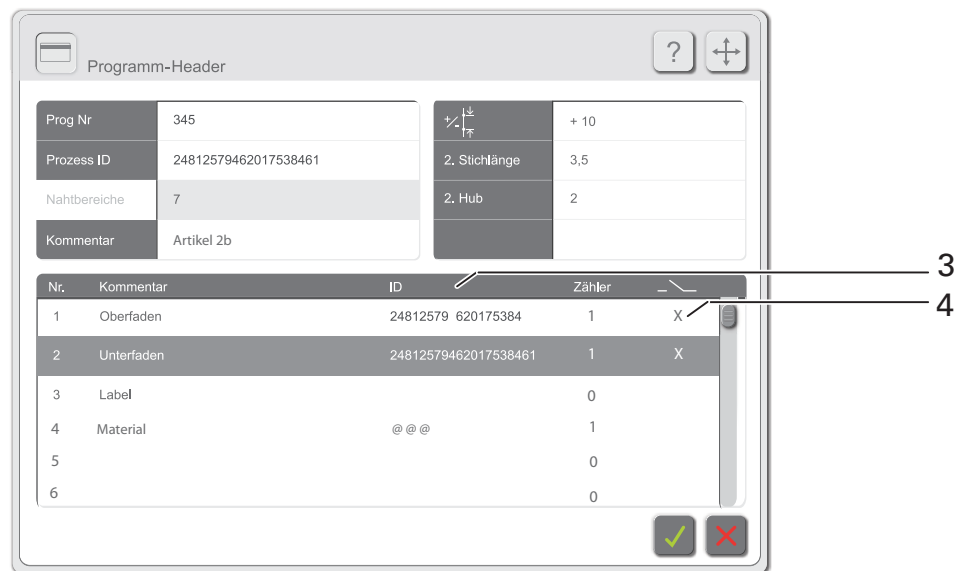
Programm-Header

?

| Prog Nr | 345 |
|---|---|
| Prozess ID | 24812579462017538461 |
| Nahtbereiche | 7 |
| Kommentar | Artikel 2b |

| +/- | + 10 |
|---|---|
| 2. Stichlänge | 3,5 |
| 2. Hub | 2 |
| | |

| Nr. | Kommentar | ID | Zähler | |
|---|---|---|---|---|
| 1 | Oberfaden | 24812579 620175384 | 1 | X |
| 2 | Unterfaden | 24812579462017538461 | 1 | X |
| 3 | Label | | 0 | |
| 4 | Material | @@@ | 1 | |
| 5 | | | 0 | |
| 6 | | | 0 | |

3

4